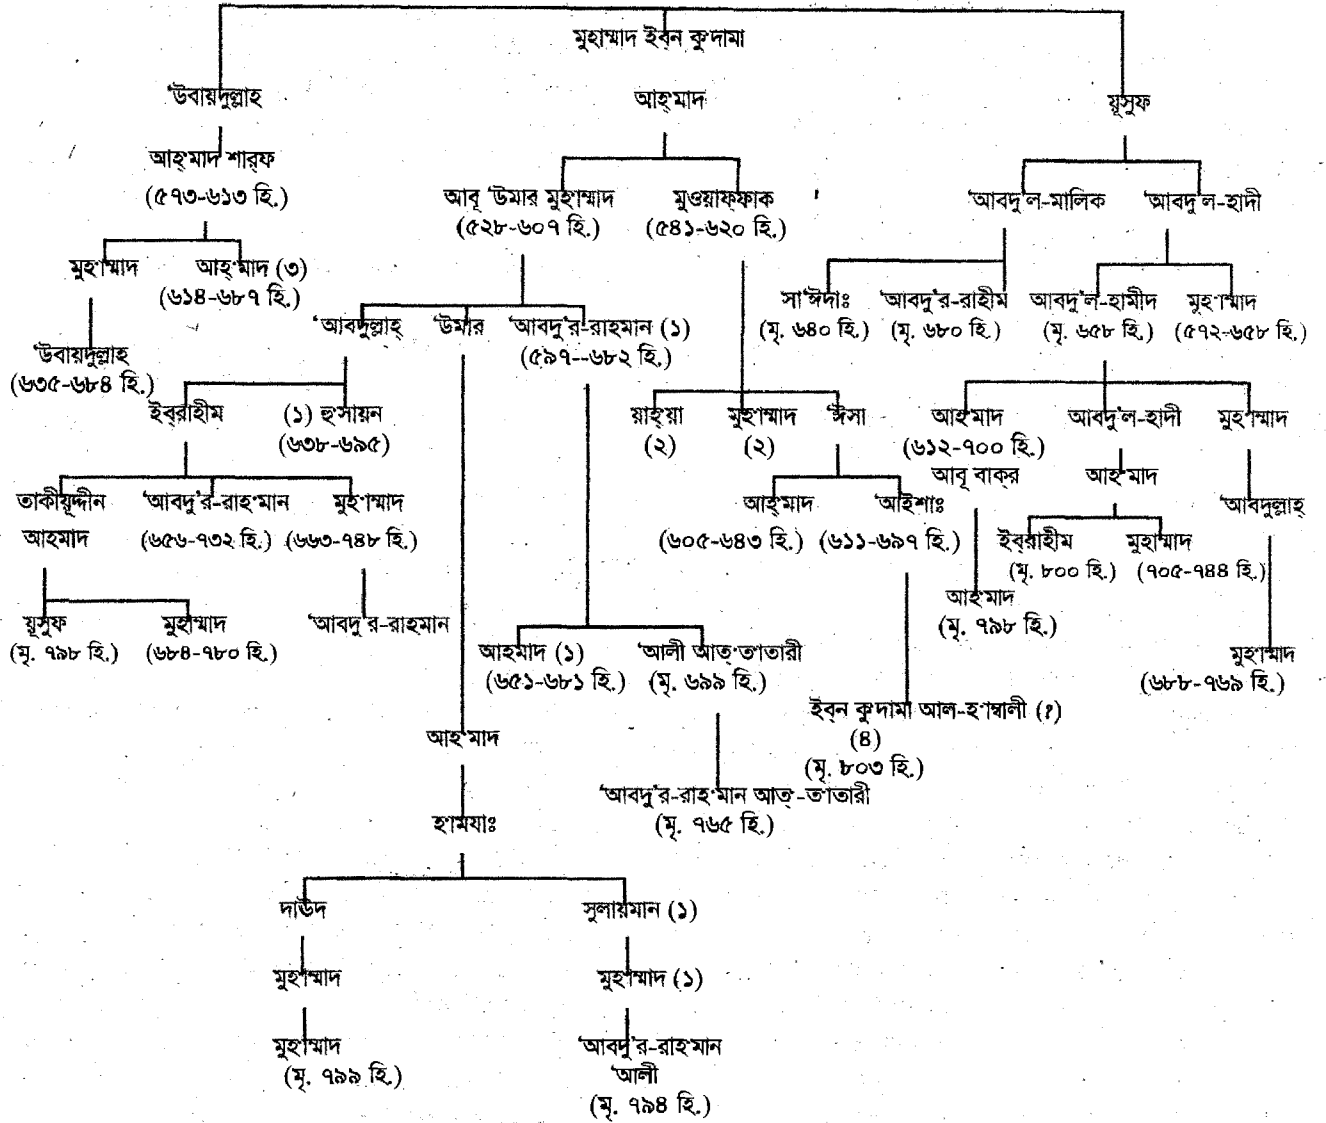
মুহাম্মাদ ইব্ন কুদামা

'উবায়দুল্লাহ

আহ্মাদ

য়ূসুফ

আহ্মাদ শারফ (৫৭৩-৬১৩ হি.)

আবূ 'উমার মুহাম্মাদ (৫২৮-৬০৭ হি.)

মুওয়াফ্ফাক (৫৪১-৬২০ হি.)

'আবদু'ল-মালিক

'আবদু'ল-হাদী

মুহাম্মাদ

আহ্মাদ (৩) (৬১৪-৬৮৭ হি.)

'উবায়দুল্লাহ (৬৩৫-৬৮৪ হি.)

'আবদুল্লাহ্

'উমার

'আবদু'র-রাহমান (১) (৫৯৭-৬৮২ হি.)

সা'ঈদাঃ (মৃ. ৬৪০ হি.)

'আবদু'র-রাহীম (মৃ. ৬৮০ হি.)

'আবদু'ল-হামীদ (মৃ. ৬৫৮ হি.)

মুহাম্মাদ (৫৭২-৬৫৮ হি.)

ইব্রাহীম

(১) হুসায়ন (৬৩৮-৬৯৫)

য়াহ্য়া (২)

মুহাম্মাদ (২)

'ঈসা

আহ্মাদ (৬১২-৭০০ হি.)

আবূ বাক্র

'আবদু'ল-হাদী

মুহাম্মাদ

তাকীয়ুদ্দীন আহমাদ

'আবদু'র-রাহ্মান (৬৫৬-৭৩২ হি.)

মুহাম্মাদ (৬৬৩-৭৪৮ হি.)

আহ্মাদ (৬০৫-৬৪৩ হি.)

'আইশাঃ (৬১১-৬৯৭ হি.)

আহ্মাদ

'আবদুল্লাহ্

ইব্রাহীম (মৃ. ৮০০ হি.)

মুহাম্মাদ (৭০৫-৭৪৪ হি.)

আহ্মাদ (মৃ. ৭৯৮ হি.)

য়ূসুফ (মৃ. ৭৯৮ হি.)

মুহাম্মাদ (৬৮৪-৭৮০ হি.)

'আবদু'র-রাহমান

আহমাদ (১) (৬৫১-৬৮১ হি.)

'আলী আত্-তাতারী (মৃ. ৬৯৯ হি.)

মুহাম্মাদ (৬৮৮-৭৬৯ হি.)

ইব্ন কুদামা আল-হাম্বালী (?) (৪) (মৃ. ৮০৩ হি.)

আহ্মাদ

'আবদু'র-রাহ্মান আত্-তাতারী (মৃ. ৭৬৫ হি.)

হামযাঃ

দাঊদ

সুলায়মান (১)

মুহাম্মাদ

মুহাম্মাদ (১)

মুহাম্মাদ (মৃ. ৭৯৯ হি.)

'আবদু'র-রাহ্মান 'আলী (মৃ. ৭৯৪ হি.)